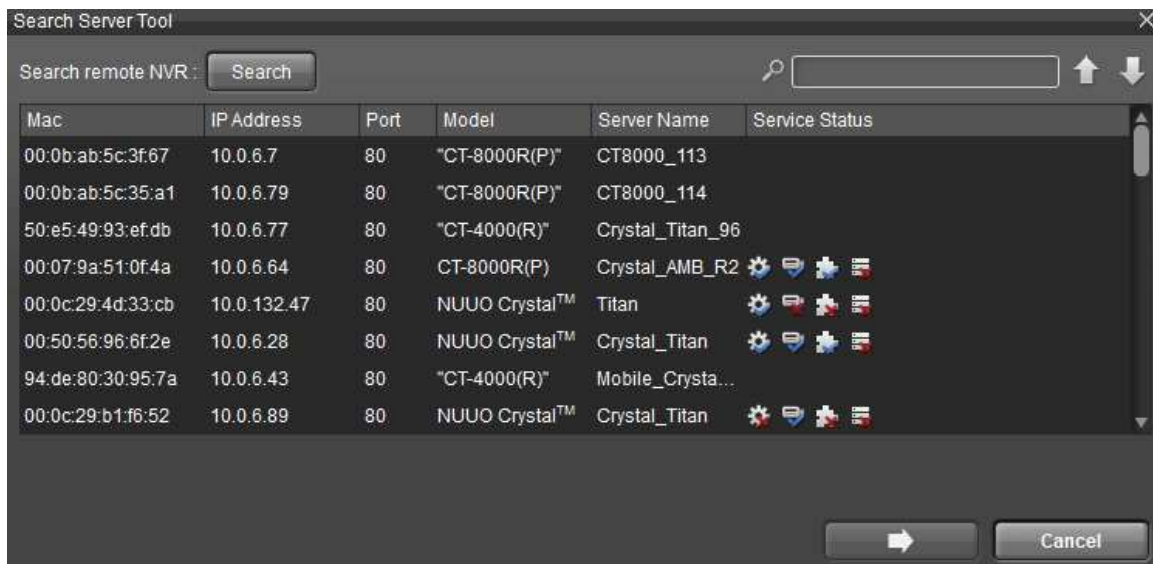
Search Server Tool

Search remote NVR : Search

| Mac | IP Address | Port | Model | Server Name | Service Status |
|---|---|---|---|---|---|
| 00:0b:ab:5c:3f:67 | 10.0.6.7 | 80 | "CT-8000R(P)" | CT8000_113 | |
| 00:0b:ab:5c:35:a1 | 10.0.6.79 | 80 | "CT-8000R(P)" | CT8000_114 | |
| 50:e5:49:93:ef:db | 10.0.6.77 | 80 | "CT-4000(R)" | Crystal_Titan_96 | |
| 00:07:9a:51:0f:4a | 10.0.6.64 | 80 | CT-8000R(P) | Crystal_AMB_R2 | |
| 00:0c:29:4d:33:cb | 10.0.132.47 | 80 | NUUO Crystal$^{TM}$ | Titan | |
| 00:50:56:96:6f:2e | 10.0.6.28 | 80 | NUUO Crystal$^{TM}$ | Crystal_Titan | |
| 94:de:80:30:95:7a | 10.0.6.43 | 80 | "CT-4000(R)" | Mobile_Crysta... | |
| 00:0c:29:b1:f6:52 | 10.0.6.89 | 80 | NUUO Crystal$^{TM}$ | Crystal_Titan | |

Cancel